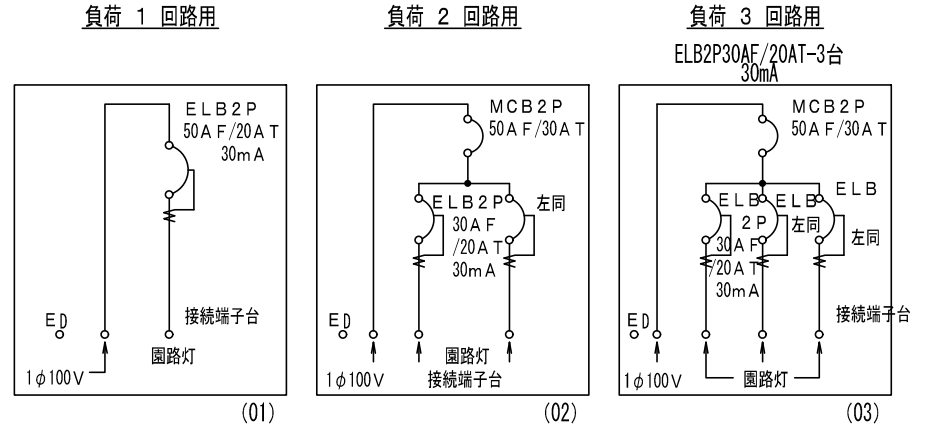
負荷 1 回路用

ELB2P
50AF/20AT
30mA

ED

接続端子台

1$\phi$100V

園路灯

(01)

負荷 2 回路用

MCB2P
50AF/30AT

ELB2P
30AF
/20AT
30mA

左同

ED

1$\phi$100V

園路灯
接続端子台

(02)

負荷 3 回路用

ELB2P30AF/20AT-3台
30mA

MCB2P
50AF/30AT

ELB
2P
30AF
/20AT
30mA

ELB
左同

ELB
左同

接続端子台

ED

1$\phi$100V

園路灯

(03)